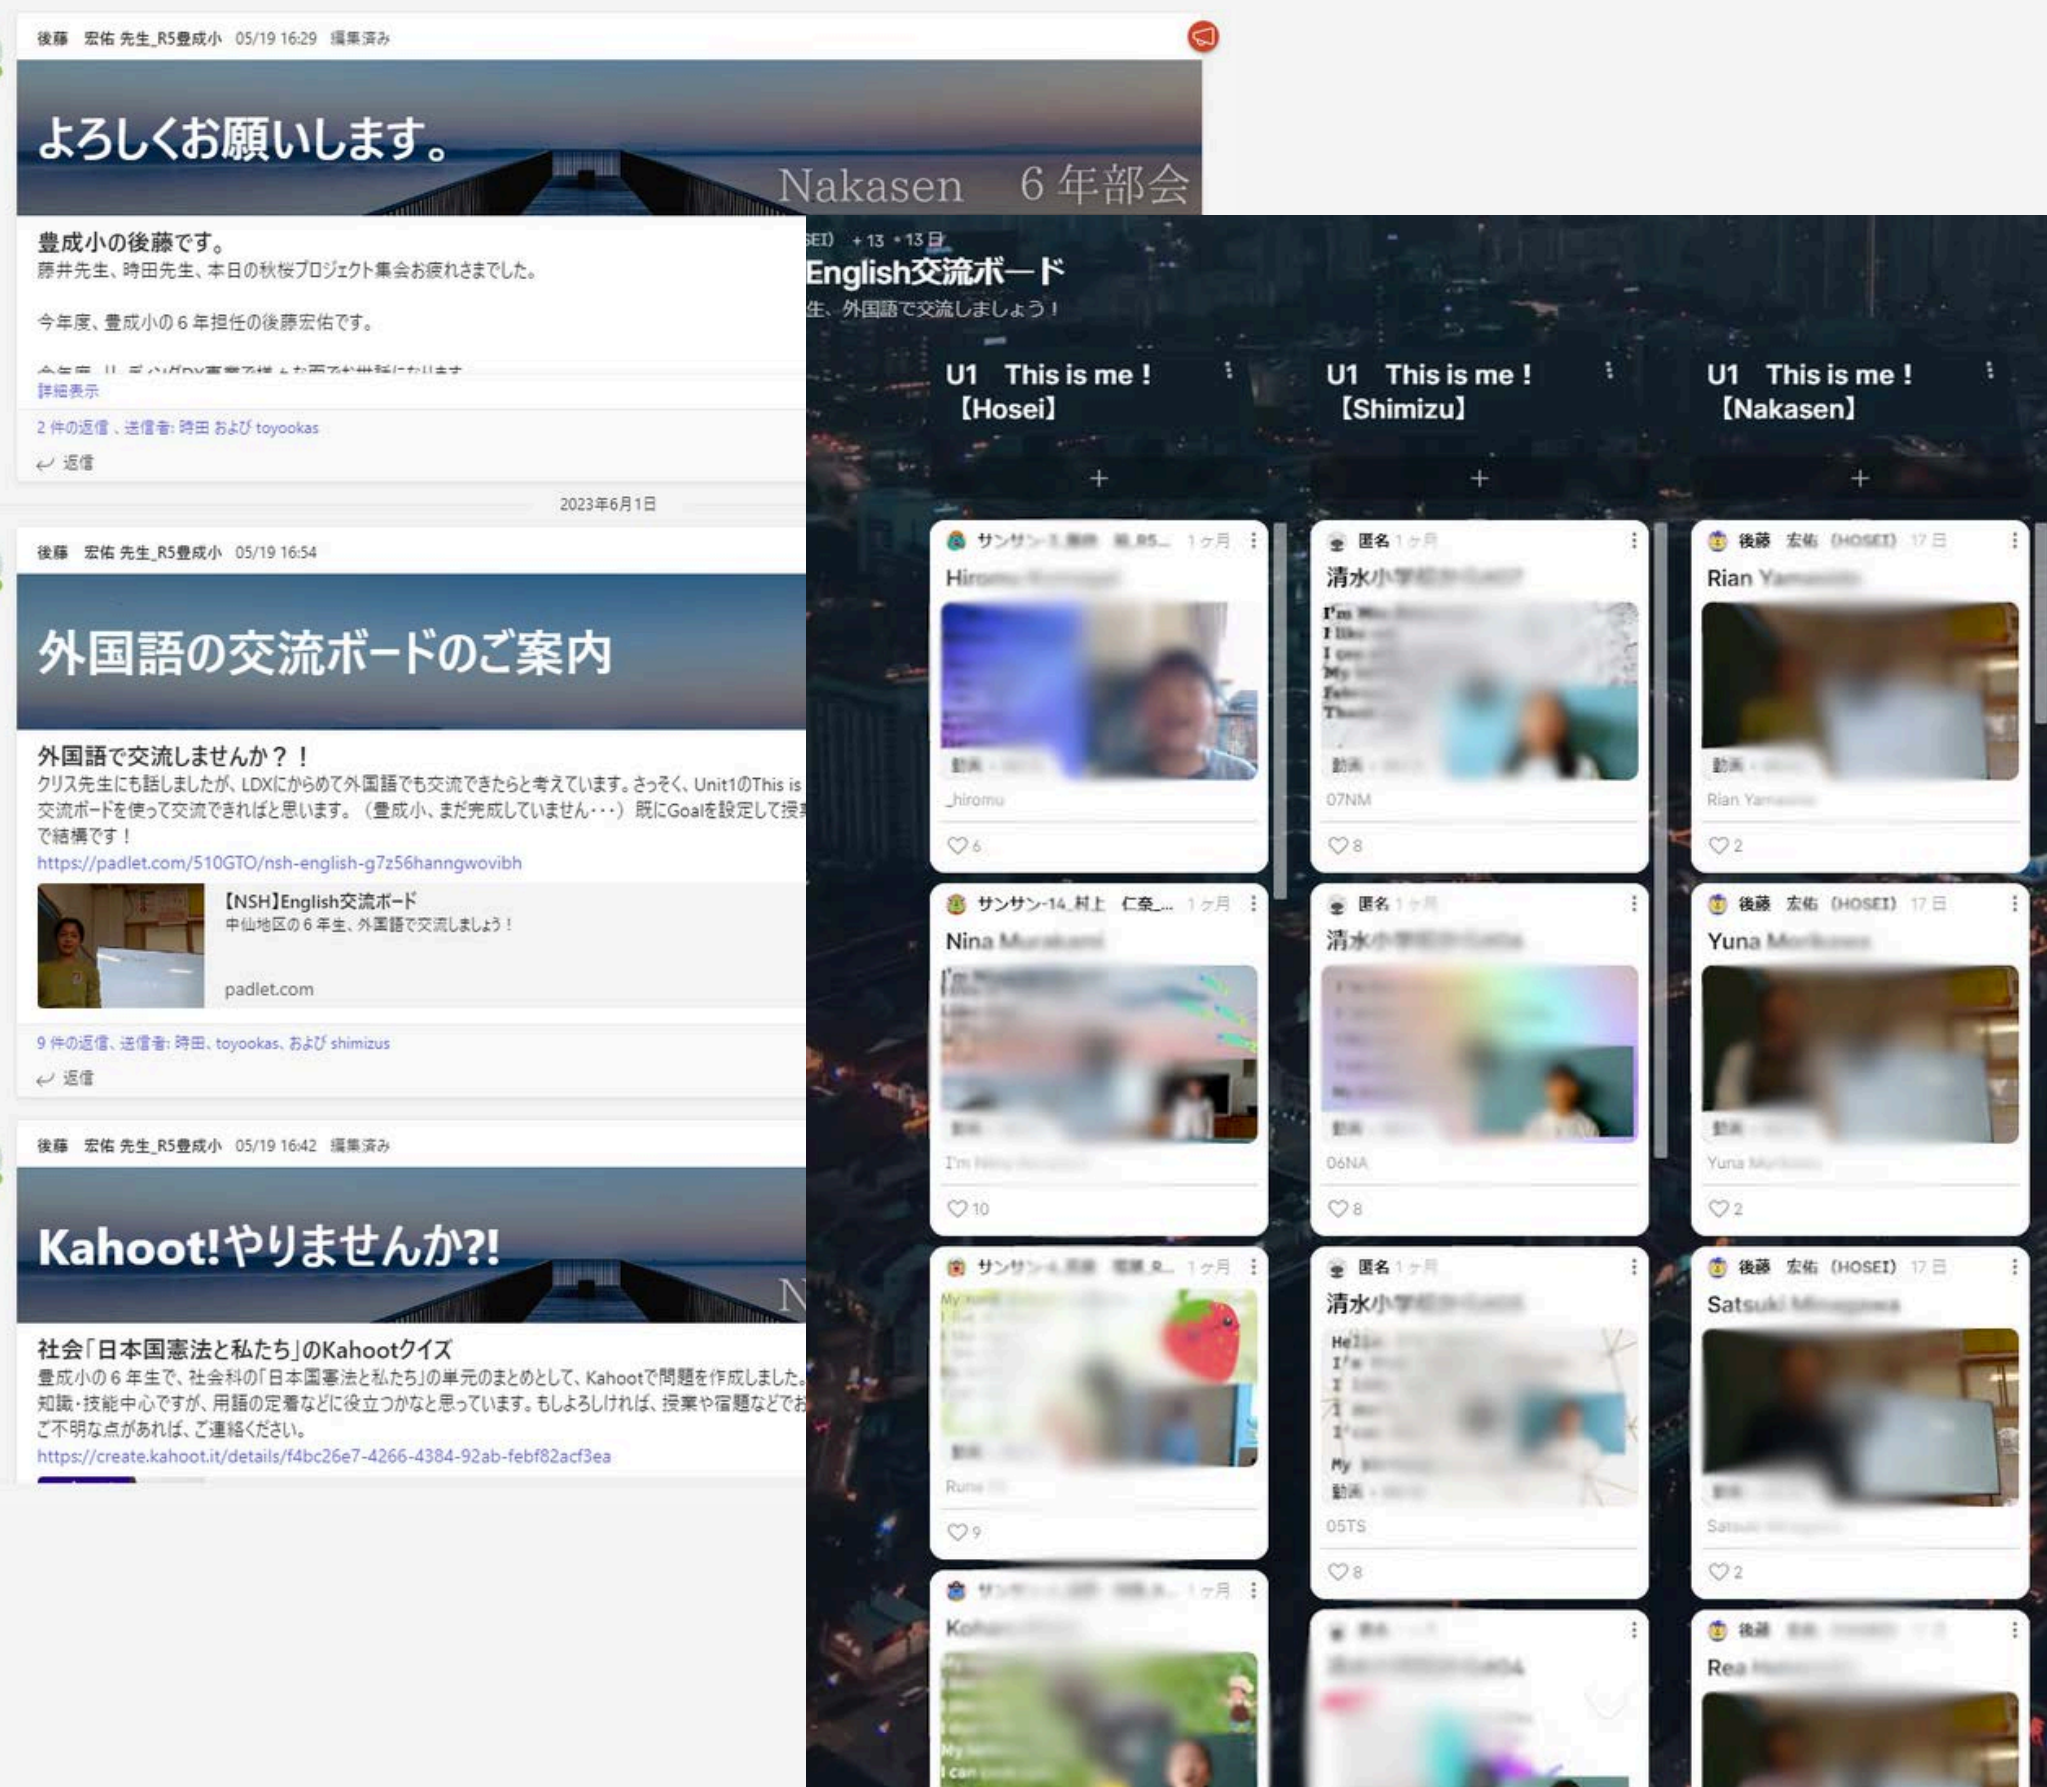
後藤 宏佑 先生_R5豊成小 05/19 16:29 編集済み

よろしくお願いします。

Nakasen 6年部会

豊成小の後藤です。
藤井先生、時田先生、本日の秋桜プロジェクト集会お疲れさまでした。

今年度、豊成小の6年担任の後藤宏佑です。

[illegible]

詳細表示

2 件の返信、送信者: 時田 および toyookas

返信

2023年6月1日

後藤 宏佑 先生_R5豊成小 05/19 16:54

外国語の交流ボードのご案内

外国語で交流しませんか？！
クリス先生にも話しましたが、LDXにからめて外国語でも交流できたらと考えています。さっそく、Unit1のThis is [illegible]
交流ボードを使って交流できればと思います。（豊成小、まだ完成していません・・・）既にGoalを設定して授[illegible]
で結構です！
https://padlet.com/510GTO/nsh-english-g7z56hanngwovibh

【NSH】English交流ボード
中仙地区の6年生、外国語で交流しましょう！
padlet.com

9 件の返信、送信者: 時田、toyookas、および shimizus

返信

後藤 宏佑 先生_R5豊成小 05/19 16:42 編集済み

Kahoot!やりませんか?!

社会「日本国憲法と私たち」のKahootクイズ
豊成小の6年生で、社会科の「日本国憲法と私たち」の単元のまとめとして、Kahootで問題を作成しました。
知識・技能中心ですが、用語の定着などに役立つかなと思っています。もしよろしければ、授業や宿題などでお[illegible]
ご不明な点があれば、ご連絡ください。
https://create.kahoot.it/details/f4bc26e7-4266-4384-92ab-febf82acf3ea

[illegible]EI) + 13 • 13 日

English交流ボード
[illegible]生、外国語で交流しましょう！

U1 This is me！【Hosei】

U1 This is me！【Shimizu】

U1 This is me！【Nakasen】

+

+

+

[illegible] 1ヶ月
Hiro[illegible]
動画
_hiromu
♡ 6

匿名 1ヶ月
清水小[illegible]
動画
07NM
♡ 8

後藤 宏佑 (HOSEI) 17 日
Rian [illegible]
動画
Rian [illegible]
♡ 2

サンサン-14_村上 仁奈_... 1ヶ月
Nina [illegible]
動画
I'm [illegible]
♡ 10

匿名 1ヶ月
清水小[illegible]
動画
06NA
♡ 8

後藤 宏佑 (HOSEI) 17 日
Yuna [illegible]
動画
Yuna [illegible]
♡ 2

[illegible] 1ヶ月
動画
Runa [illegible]
♡ 9

匿名 1ヶ月
清水小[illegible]
He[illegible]
動画
05TS
♡ 8

後藤 宏佑 (HOSEI) 17 日
Satsuki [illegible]
動画
Satsuki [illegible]
♡ 2

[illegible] 1ヶ月
Koha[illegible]

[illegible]

後藤 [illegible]
Rea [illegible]